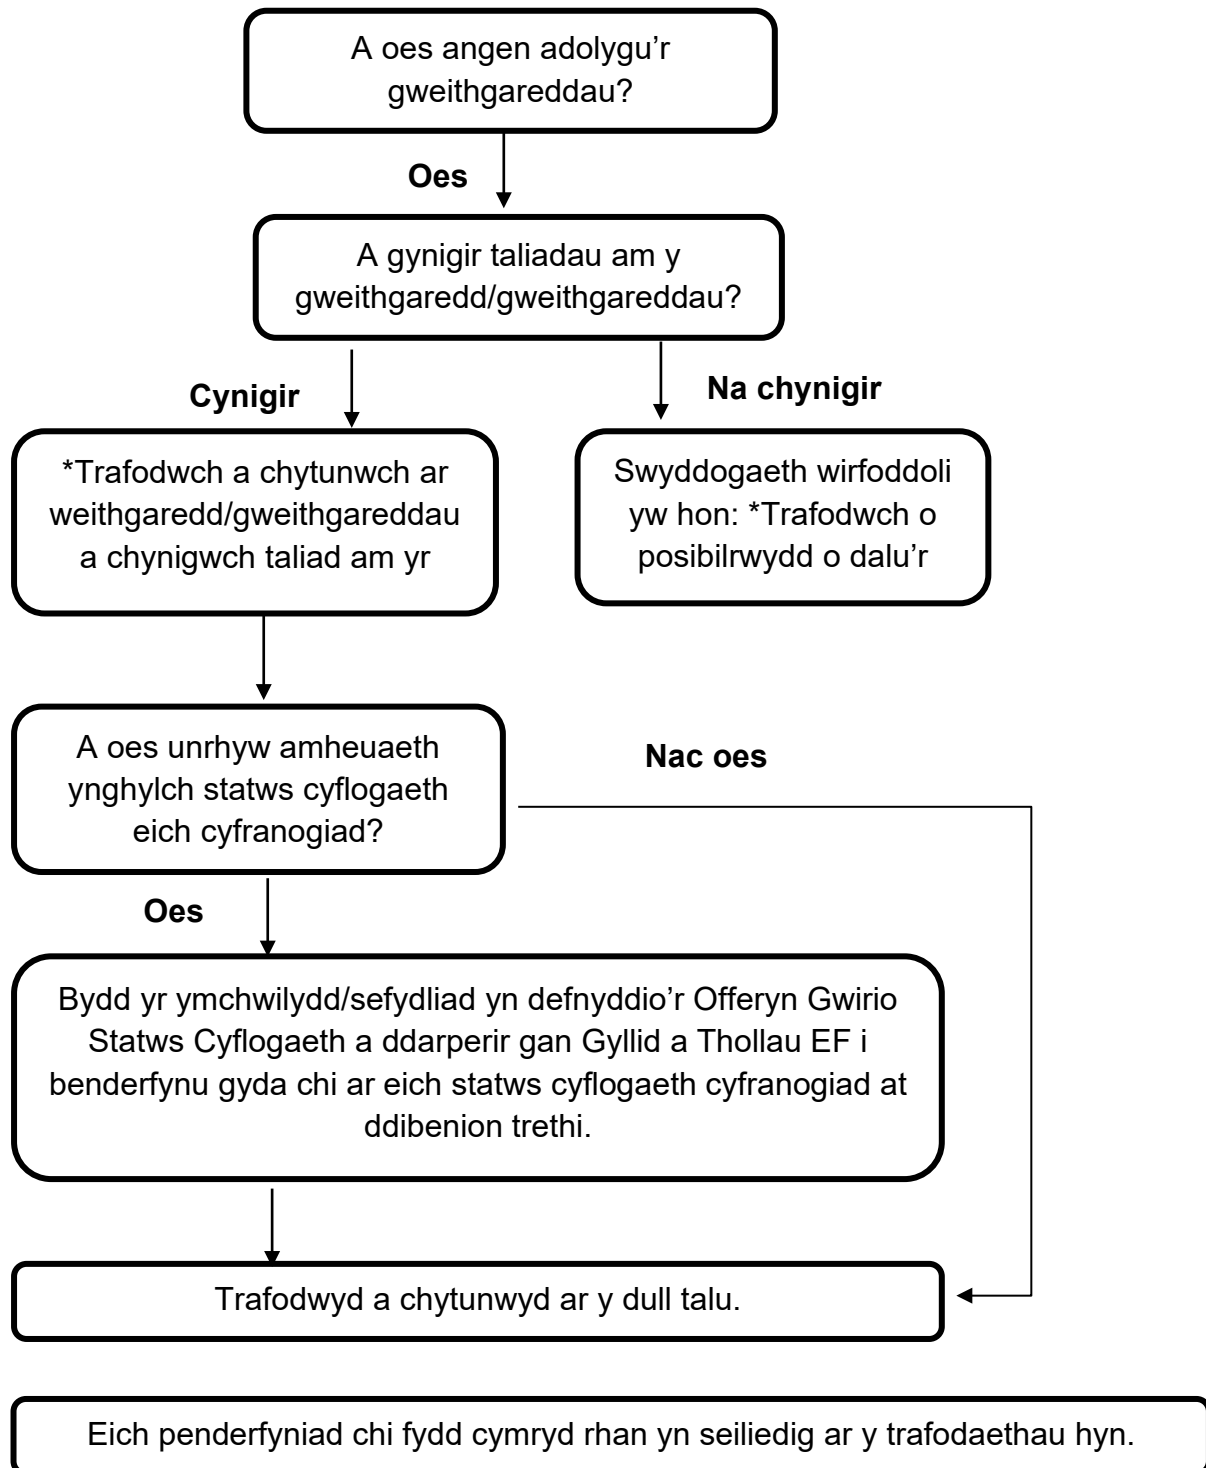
A oes angen adolygu'r gweithgareddau?

Oes

A gynigir taliadau am y gweithgaredd/gweithgareddau?

Cynigir

Na chynigir

*Trafodwch a chytunwch ar weithgaredd/gweithgareddau a chynigwch taliad am yr

Swyddogaeth wirfoddoli yw hon: *Trafodwch o posibilrwydd o dalu'r

A oes unrhyw amheuaeth ynghylch statws cyflogaeth eich cyfranogiad?

Nac oes

Oes

Bydd yr ymchwilydd/sefydliad yn defnyddio'r Offeryn Gwirio Statws Cyflogaeth a ddarperir gan Gyllid a Thollau EF i benderfynu gyda chi ar eich statws cyflogaeth cyfranogiad at ddibenion trethi.

Trafodwyd a chytunwyd ar y dull talu.

Eich penderfyniad chi fydd cymryd rhan yn seiliedig ar y trafodaethau hyn.